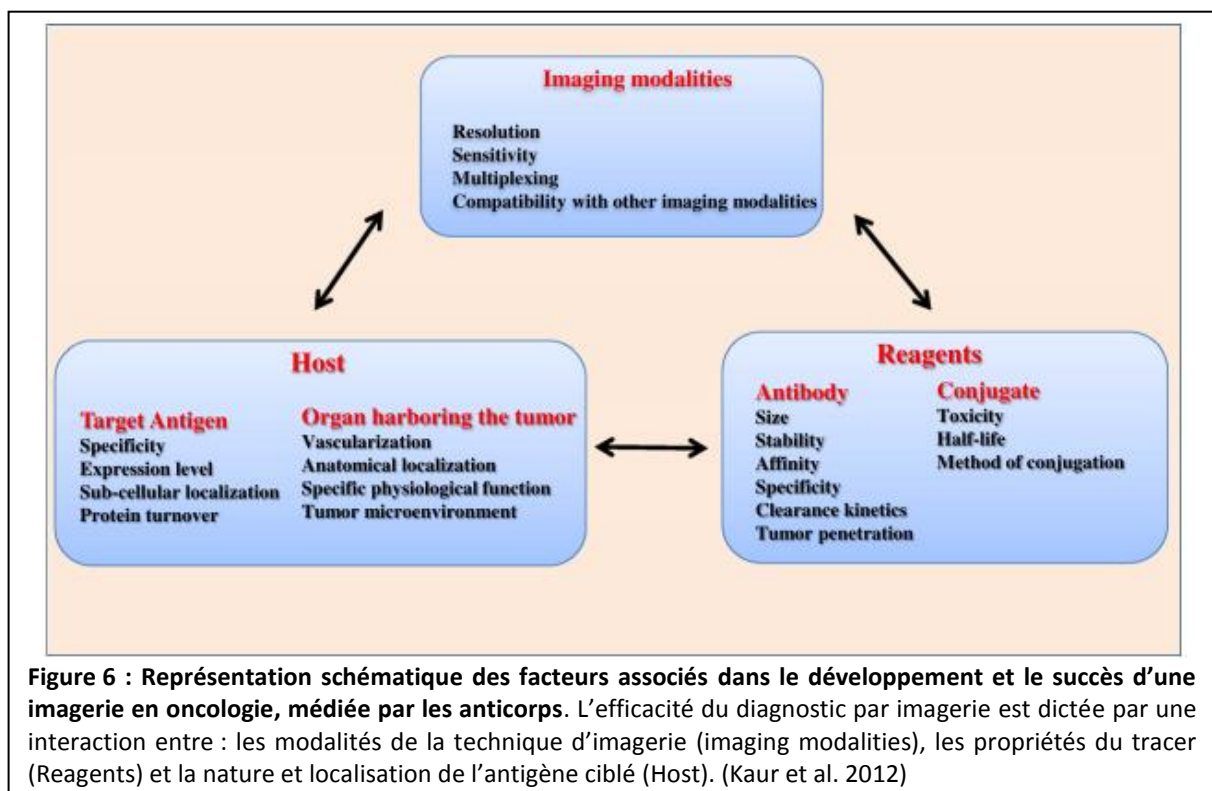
Imaging modalities

Resolution
Sensitivity
Multiplexing
Compatibility with other imaging modalities

Host

Target Antigen
Specificity
Expression level
Sub-cellular localization
Protein turnover

Organ harboring the tumor
Vascularization
Anatomical localization
Specific physiological function
Tumor microenvironment

Reagents

Antibody
Size
Stability
Affinity
Specificity
Clearance kinetics
Tumor penetration

Conjugate
Toxicity
Half-life
Method of conjugation

**Figure 6 : Représentation schématique des facteurs associés dans le développement et le succès d'une imagerie en oncologie, médiée par les anticorps**. L'efficacité du diagnostic par imagerie est dictée par une interaction entre : les modalités de la technique d'imagerie (imaging modalities), les propriétés du tracer (Reagents) et la nature et localisation de l'antigène ciblé (Host). (Kaur et al. 2012)